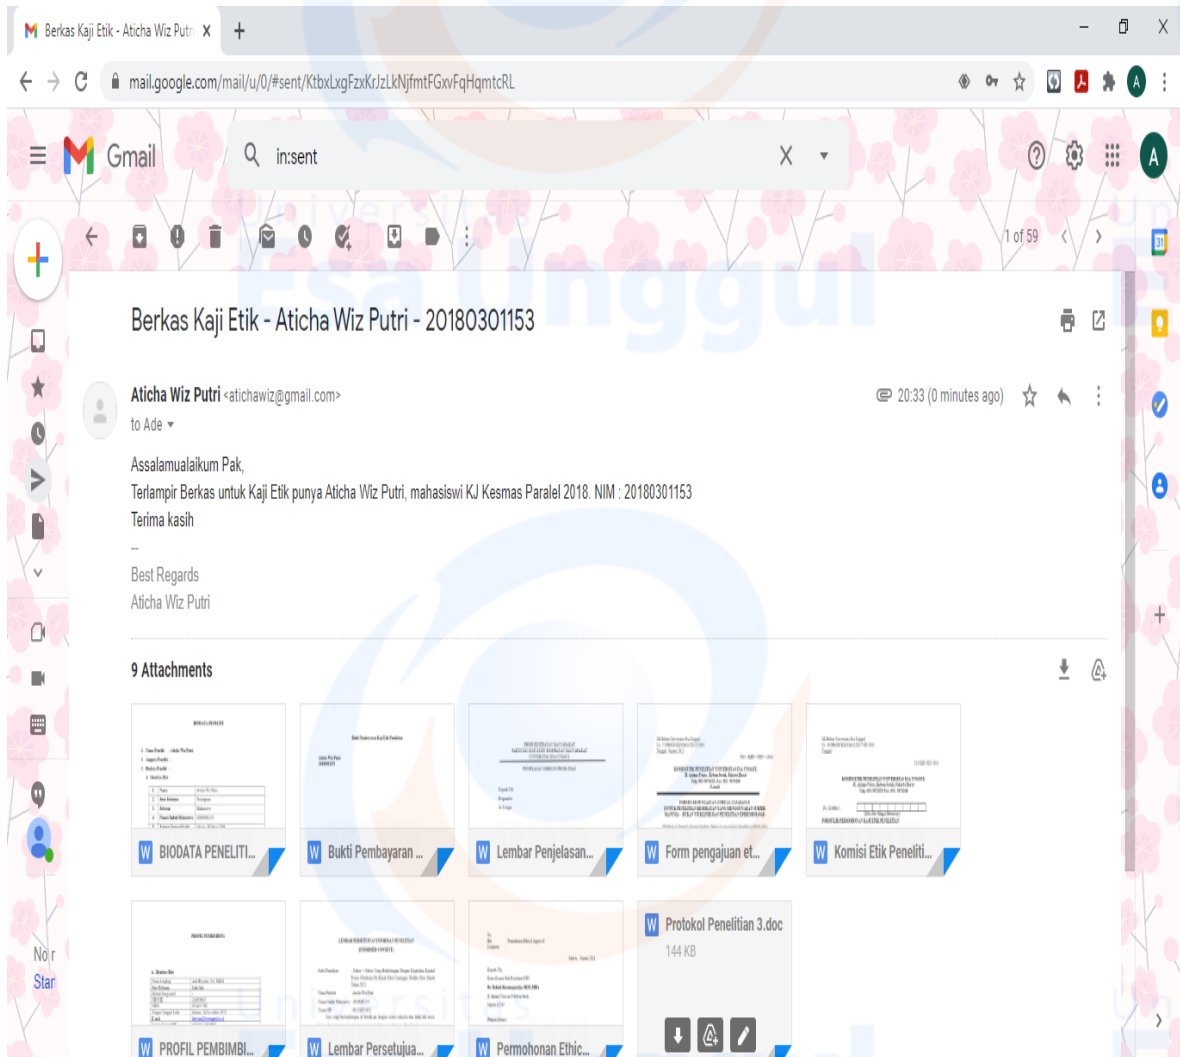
Berkas Kaji Etik - Aticha Wiz Putri

mail.google.com/mail/u/0/#sent/KtbxLxgFzxKrJzLkNjfmtFGxvFqHqmtcRL

Gmail

in:sent

1 of 59

Berkas Kaji Etik - Aticha Wiz Putri - 20180301153

Aticha Wiz Putri <atichawiz@gmail.com>

to Ade

20:33 (0 minutes ago)

Assalamualaikum Pak,
Terlampir Berkas untuk Kaji Etik punya Aticha Wiz Putri, mahasiswi KJ Kesmas Paralel 2018. NIM : 20180301153
Terima kasih

--

Best Regards
Aticha Wiz Putri

9 Attachments

BIODATA PENELITI...

Bukti Pembayaran ...

Lembar Penjelasan...

Form pengajuan et...

Komisi Etik Peneliti...

PROFIL PEMBIMBI...

Lembar Persetujua...

Permohonan Ethic...

Protokol Penelitian 3.doc
144 KB

No r
Star

Universitas Esa Unggul